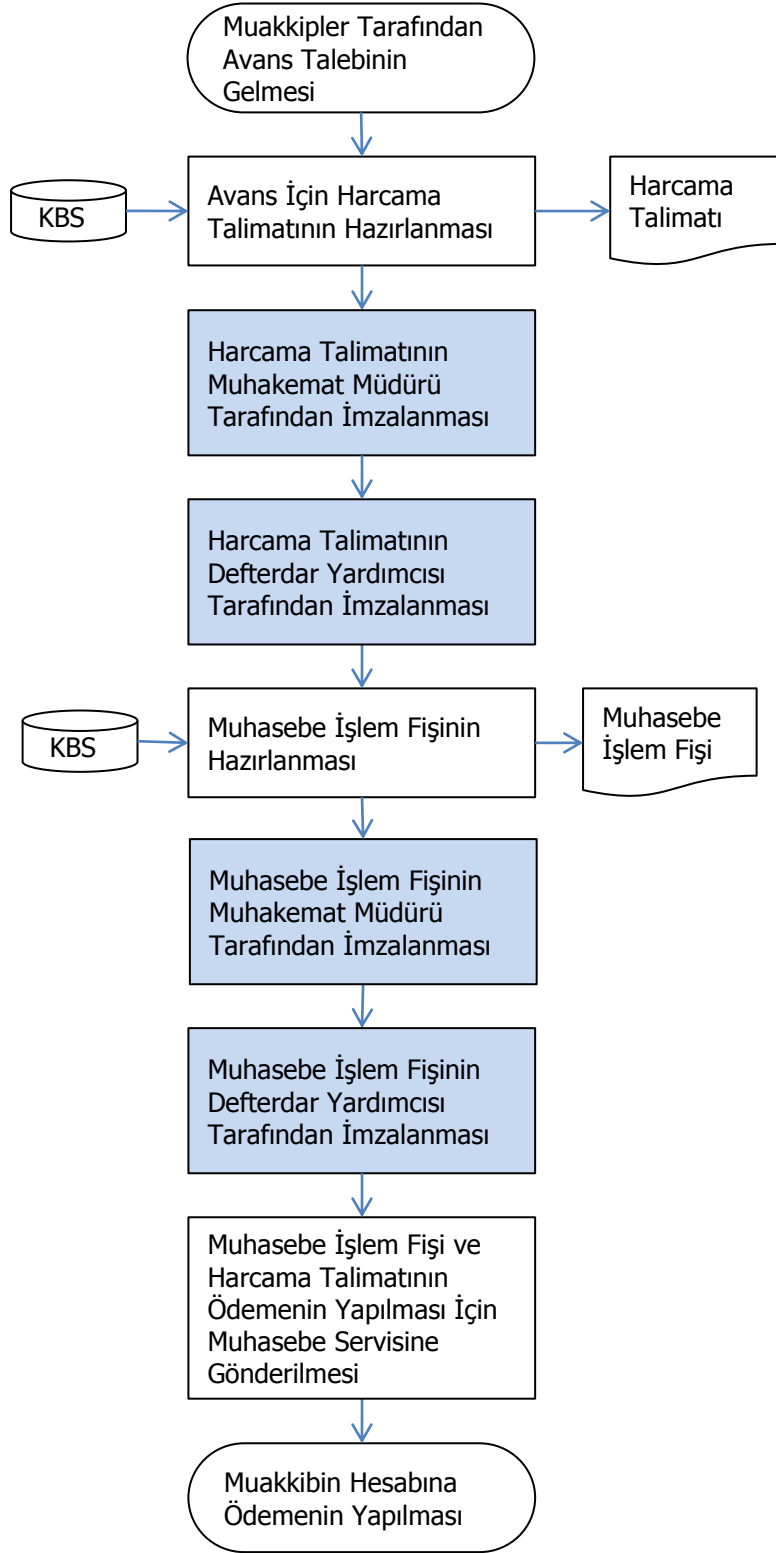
Muakkipler Tarafından Avans Talebinin Gelmesi

KBS

Avans İçin Harcama Talimatının Hazırlanması

Harcama Talimatı

Harcama Talimatının Muhakemat Müdürü Tarafından İmzalanması

Harcama Talimatının Defterdar Yardımcısı Tarafından İmzalanması

KBS

Muhasebe İşlem Fişinin Hazırlanması

Muhasebe İşlem Fişi

Muhasebe İşlem Fişinin Muhakemat Müdürü Tarafından İmzalanması

Muhasebe İşlem Fişinin Defterdar Yardımcısı Tarafından İmzalanması

Muhasebe İşlem Fişi ve Harcama Talimatının Ödemenin Yapılması İçin Muhasebe Servisine Gönderilmesi

Muakkibin Hesabına Ödemenin Yapılması